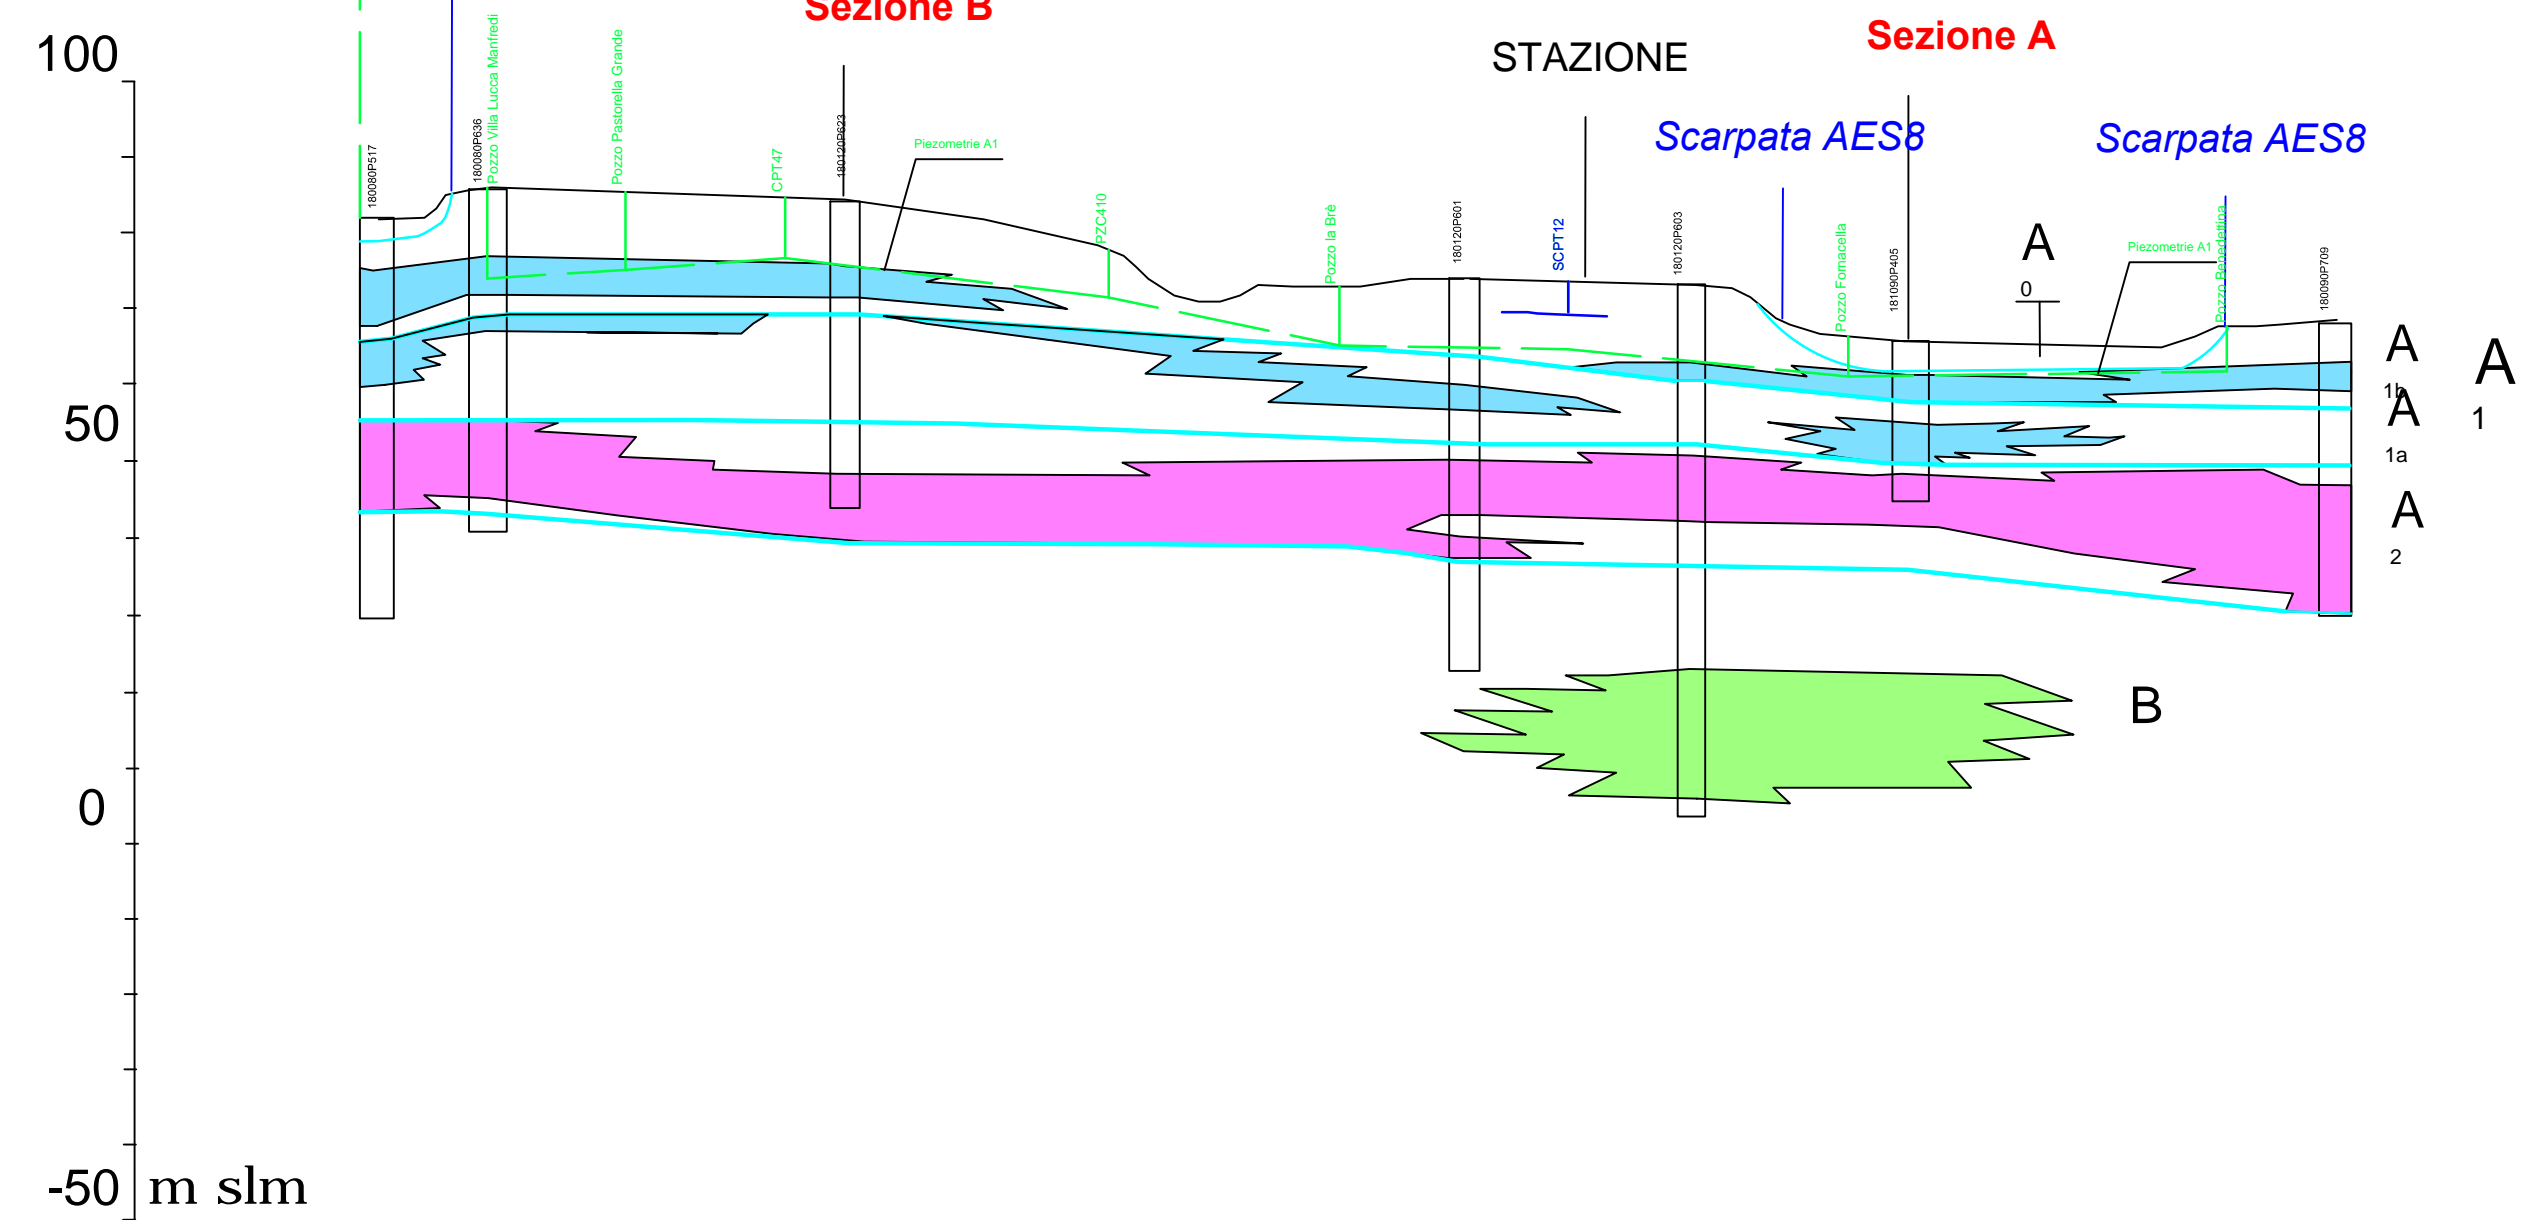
Sezione B
Sezione A
STAZIONE
Scarpata AES8
Scarpata AES8
100
50
0
-50
m slm
180080P517
180080P636
Pozzo Villa Lucca Manfredi
Pozzo Pastorella Grande
CPT47
180120P623
Piezometrie A1
PZC410
Pozzo la Brè
180120P601
SCPT12
180120P603
Pozzo Fornacella
181090P405
A
0
Piezometrie A1
Pozzo Benedettina
180090P709
A
1b
A
1
A
1a
A
2
B